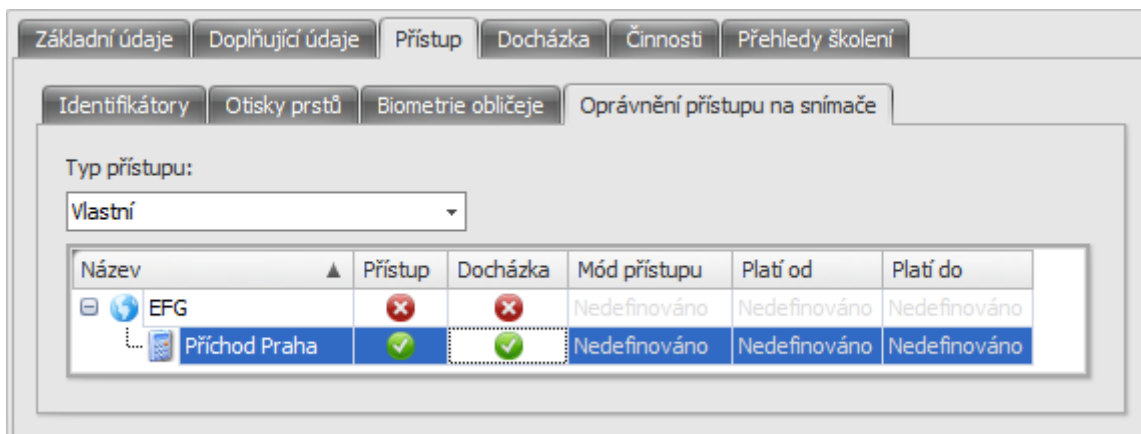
Základní údaje | Doplňující údaje | Přístup | Docházka | Činnosti | Přehledy školení

Identifikátory | Otisky prstů | Biometrie obličeje | Oprávnění přístupu na snímače

Typ přístupu:

Vlastní

| Název | Přístup | Docházka | Mód přístupu | Platí od | Platí do |
|---|---|---|---|---|---|
| EFG | | | Nedefinováno | Nedefinováno | Nedefinováno |
| Příchod Praha | | | Nedefinováno | Nedefinováno | Nedefinováno |